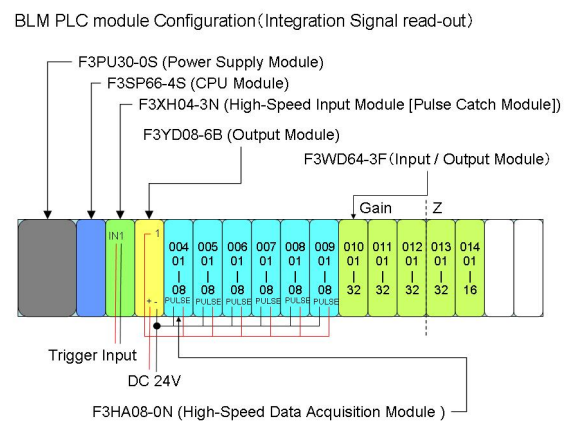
BLM PLC module Configuration（Integration Signal read-out）

F3PU30-0S (Power Supply Module)

F3SP66-4S (CPU Module)

F3XH04-3N (High-Speed Input Module [Pulse Catch Module])

F3YD08-6B (Output Module)

F3WD64-3F（Input / Output Module）

Gain

Z

IN1

1

+ -

004 01 | 08 PULSE

005 01 | 08 PULSE

006 01 | 08 PULSE

007 01 | 08 PULSE

008 01 | 08 PULSE

009 01 | 08 PULSE

010 01 | 32

011 01 | 32

012 01 | 32

013 01 | 32

014 01 | 16

Trigger Input

DC 24V

F3HA08-0N (High-Speed Data Acquisition Module )